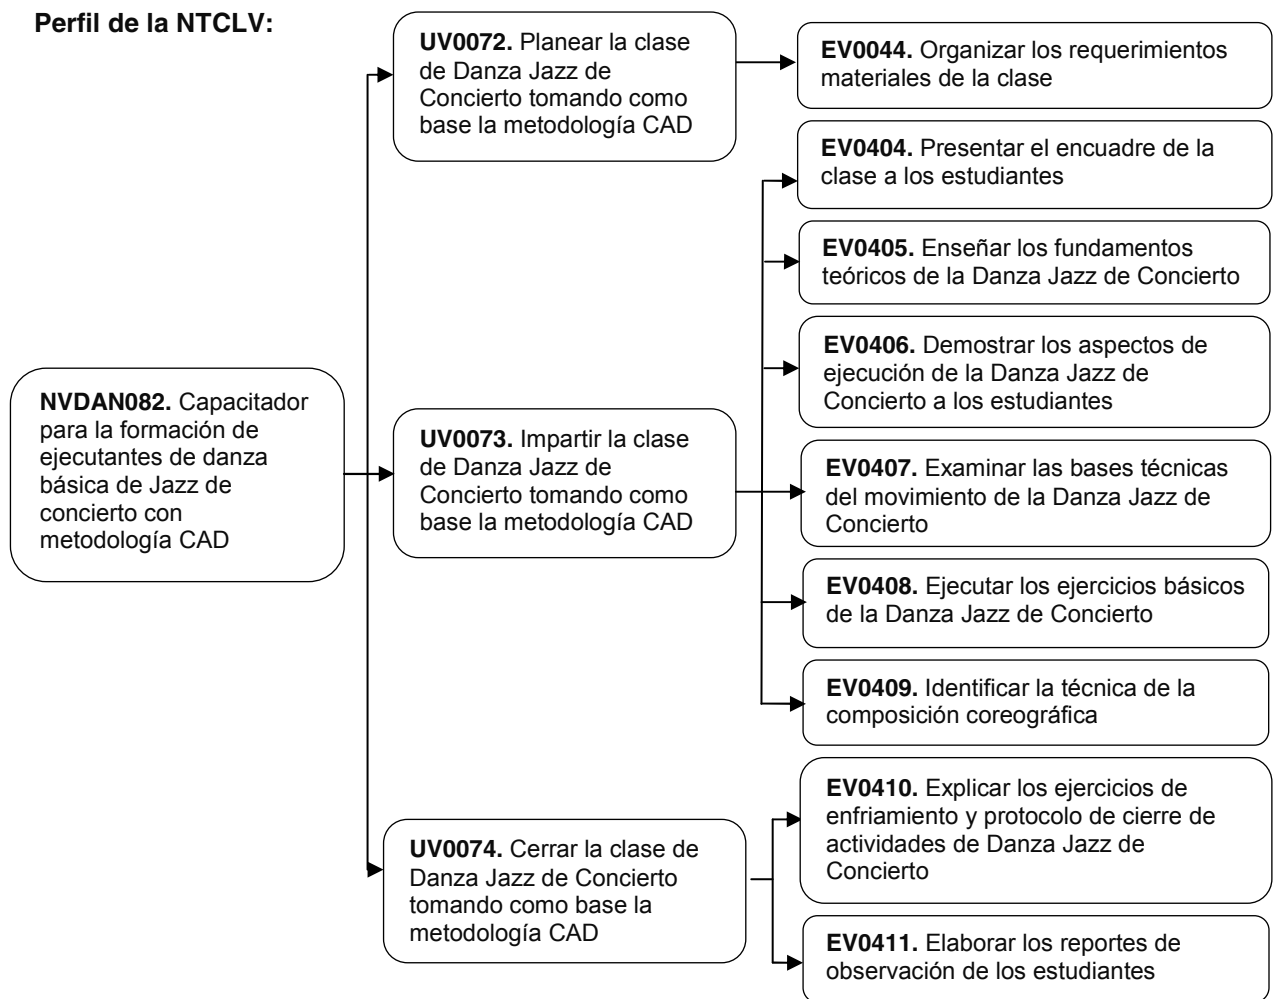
**Perfil de la NTCLV:**

**NVDAN082.** Capacitador para la formación de ejecutantes de danza básica de Jazz de concierto con metodología CAD

**UV0072.** Planear la clase de Danza Jazz de Concierto tomando como base la metodología CAD

**EV0044.** Organizar los requerimientos materiales de la clase

**UV0073.** Impartir la clase de Danza Jazz de Concierto tomando como base la metodología CAD

**EV0404.** Presentar el encuadre de la clase a los estudiantes

**EV0405.** Enseñar los fundamentos teóricos de la Danza Jazz de Concierto

**EV0406.** Demostrar los aspectos de ejecución de la Danza Jazz de Concierto a los estudiantes

**EV0407.** Examinar las bases técnicas del movimiento de la Danza Jazz de Concierto

**EV0408.** Ejecutar los ejercicios básicos de la Danza Jazz de Concierto

**EV0409.** Identificar la técnica de la composición coreográfica

**UV0074.** Cerrar la clase de Danza Jazz de Concierto tomando como base la metodología CAD

**EV0410.** Explicar los ejercicios de enfriamiento y protocolo de cierre de actividades de Danza Jazz de Concierto

**EV0411.** Elaborar los reportes de observación de los estudiantes